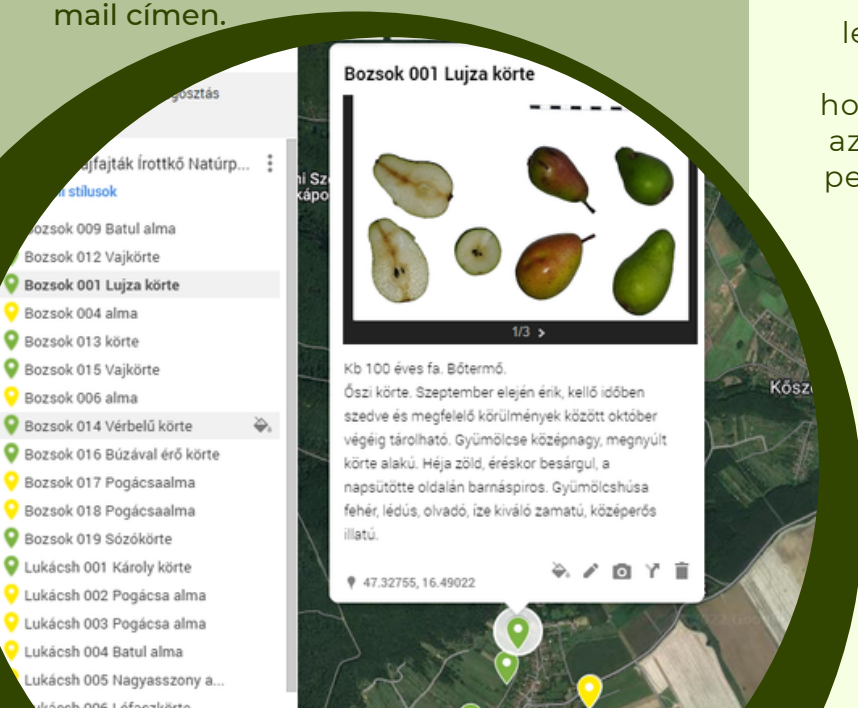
mail címen.

le

ho
az
pe

gosztás

ajfajták Írottkő Natúrp...
stílusok

ozsok 009 Batul alma
Bozsok 012 Vajkörte
Bozsok 001 Lujza körte
Bozsok 004 alma
Bozsok 013 körte
Bozsok 015 Vajkörte
Bozsok 006 alma
Bozsok 014 Vérbelű körte
Bozsok 016 Búzával érő körte
Bozsok 017 Pogácsaalma
Bozsok 018 Pogácsaalma
Bozsok 019 Sózókörte
Lukácsh 001 Károly körte
Lukácsh 002 Pogácsa alma
Lukácsh 003 Pogácsa alma
Lukácsh 004 Batul alma
Lukácsh 005 Nagyasszony a...
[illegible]

Bozsok 001 Lujza körte

1/3 >

Kb 100 éves fa. Bőtermő.
Őszi körte. Szeptember elején érik, kellő időben szedve és megfelelő körülmények között október végéig tárolható. Gyümölcse középnagy, megnyúlt körte alakú. Héja zöld, éréskor besárgul, a napsütötte oldalán barnáspiros. Gyümölcshúsa fehér, lédús, olvadó, íze kiváló zamatú, középerős illatú.

47.32755, 16.49022

Kősz